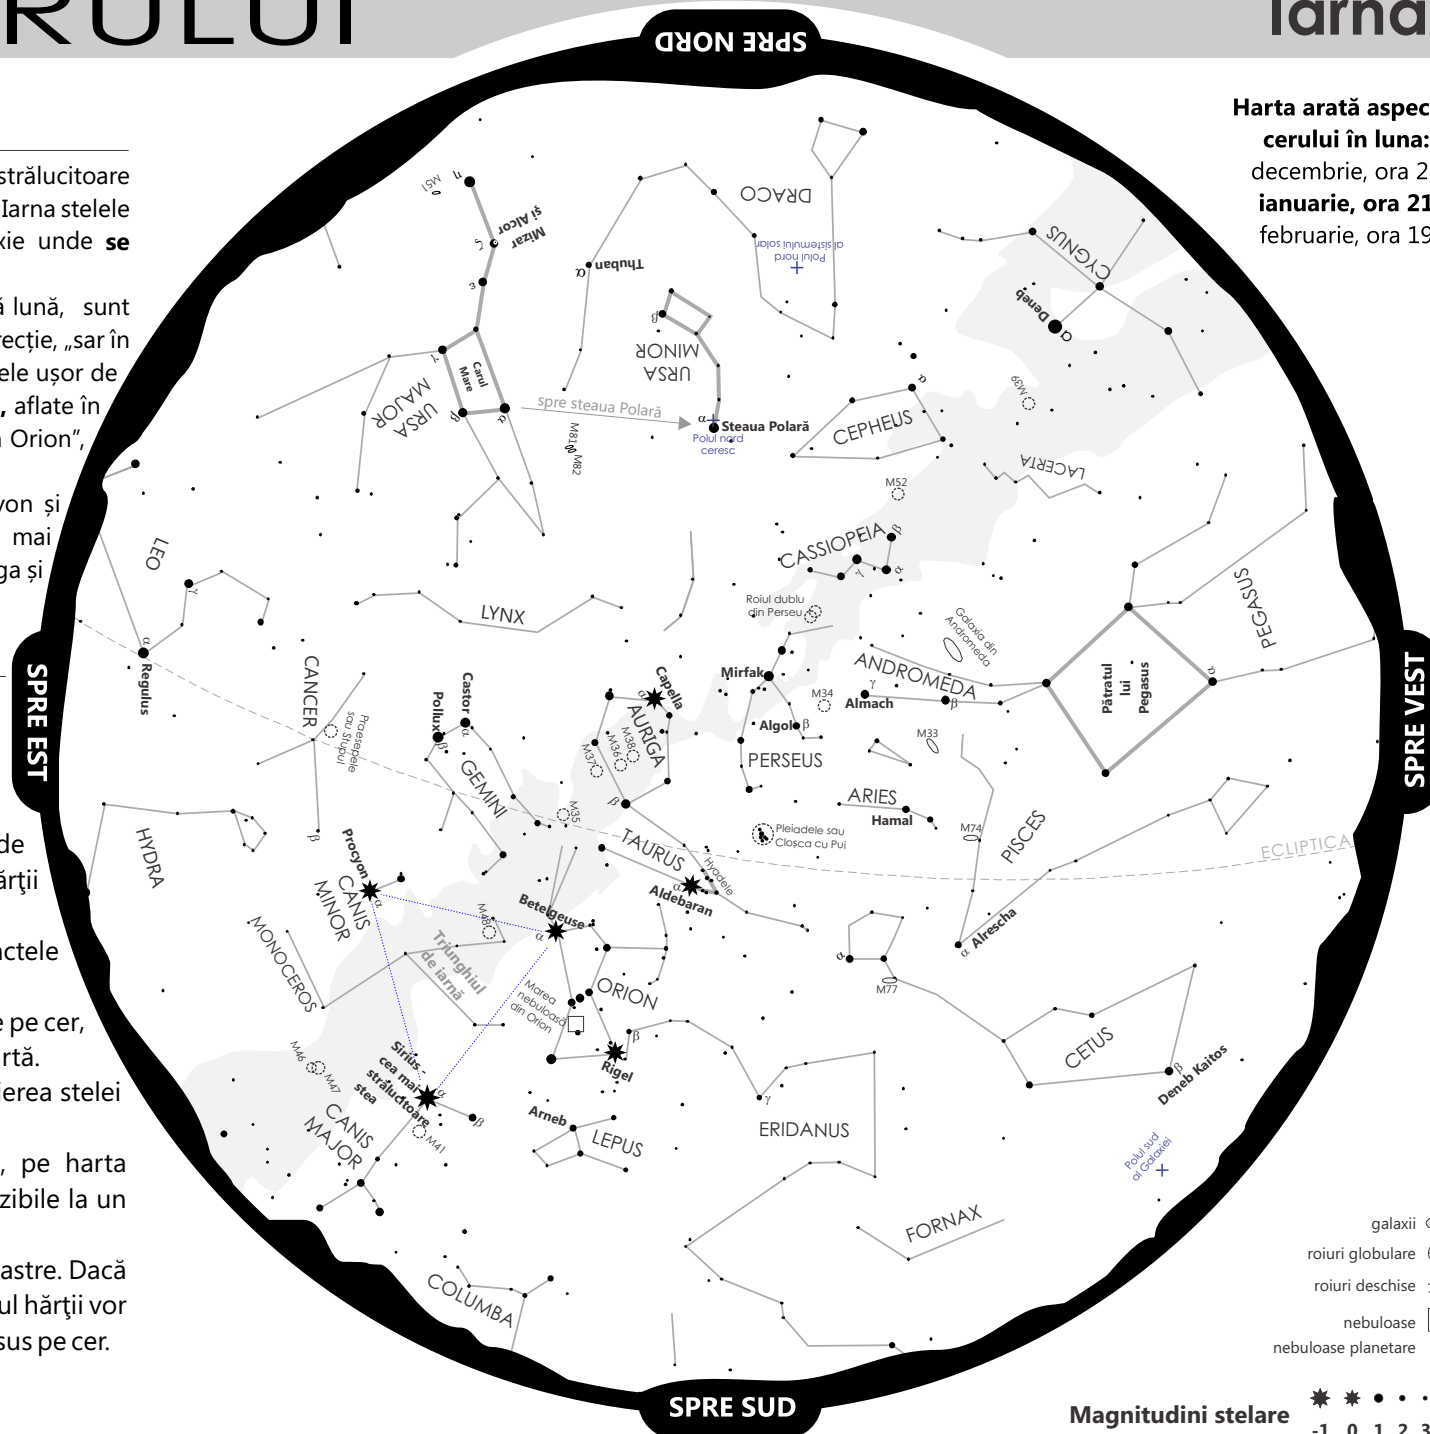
RULUI

Iarna

SPRE NORD

strălucitoare
Iarna stelele
xie unde se

ă lună, sunt
recție, „sar în
ele ușor de
, aflate în
n Orion”,

von și
mai
ga și

de
ărţii

ctele

e pe cer,
rtă.
ierea stelei

, pe harta
zibile la un

astre. Dacă
ul hărţii vor
sus pe cer.

Harta arată aspec
cerului în luna:
decembrie, ora 2
ianuarie, ora 21
februarie, ora 19

DRACO
Polul nord al sistemului solar
Thuban α
Mizar și Alcor
M51
URSA MINOR
URSA MAJOR
Carul Mare
spre steaua Polară
Steaua Polară
Polul nord ceresc
M81 M82
CEPHEUS
CYGNUS
Deneb α
M39
LACERTA
M52
CASSIOPEIA
LEO
Regulus
LYNX
Roiul dublu din Perseu
Galaxia din Andromeda
PEGASUS
Pătratul lui Pegasus
ANDROMEDA
Almach
Mirfak
M34
Algol β
PERSEUS
M33
CANCER
Praesepe sau Stupul
Castor
Pollux
GEMINI
Capella
AURIGA
M38 M36 M37
M35
ARIES
Hamal
M74
PISCES
ECLIPTICA
Pleiadele sau Cloșca cu Pui
TAURUS
Hyadele
Aldebaran
HYDRA
Procyon
CANIS MINOR
MONOCEROS
M48
Triunghiul de iarnă
Betelgeuse
ORION
Marea nebuloasă din Orion
Alrescha
M77
CETUS
Deneb Kaitos
Rigel
Sirius - cea mai strălucitoare stea
M46 M47
M41
CANIS MAJOR
Arneb
LEPUS
ERIDANUS
Polul sud al Galaxiei
FORNAX
COLUMBA
SPRE EST
SPRE VEST
SPRE SUD

galaxii
roiuri globulare
roiuri deschise
nebuloase
nebuloase planetare

Magnitudini stelare
-1 0 1 2 3